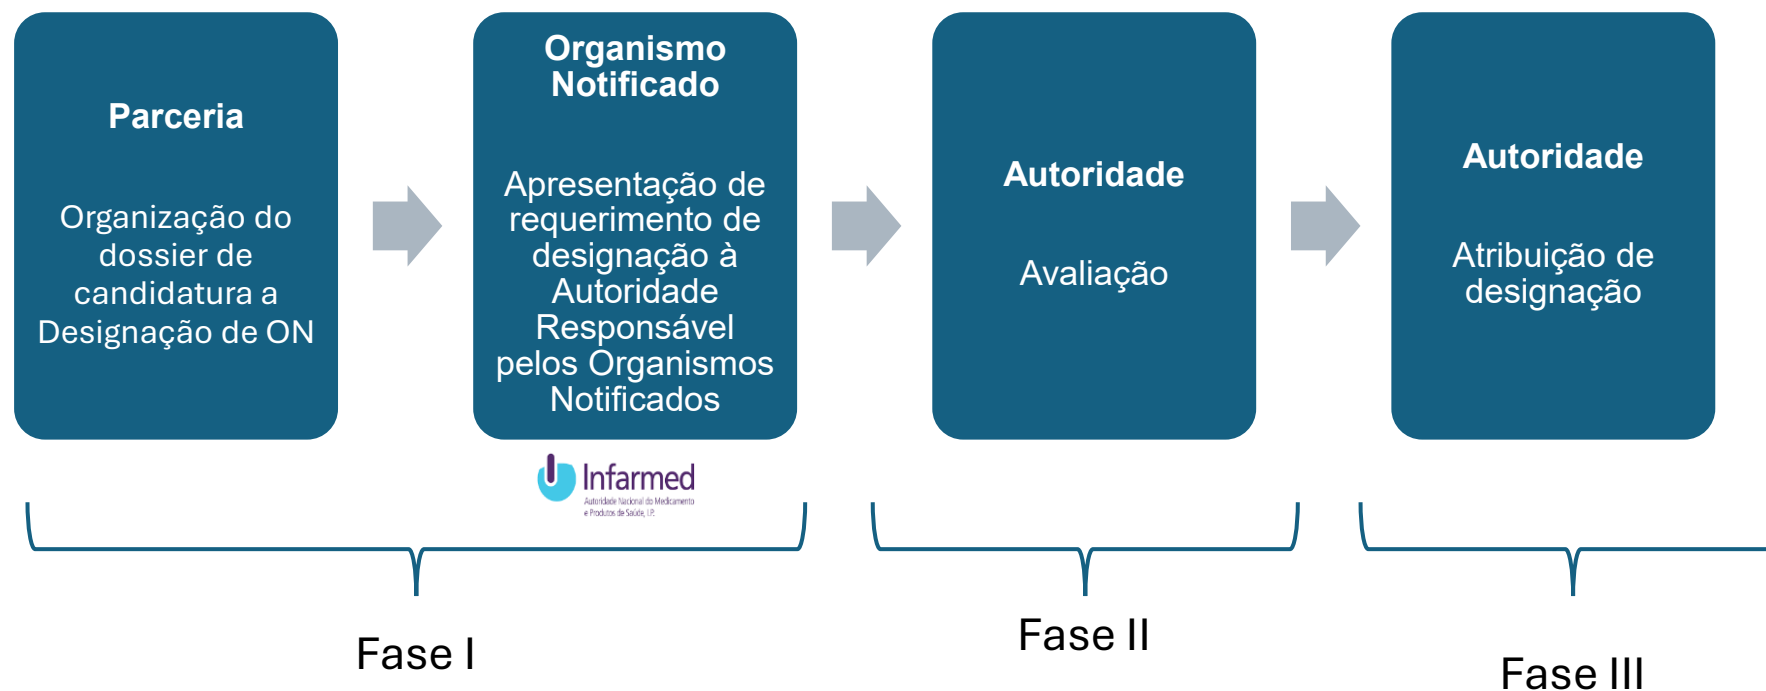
Parceria

Organização do dossier de candidatura a Designação de ON

Organismo Notificado

Apresentação de requerimento de designação à Autoridade Responsável pelos Organismos Notificados

Infarmed
Autoridade Nacional do Medicamento e Produtos de Saúde, I.P.

Autoridade

Avaliação

Autoridade

Atribuição de designação

Fase I

Fase II

Fase III